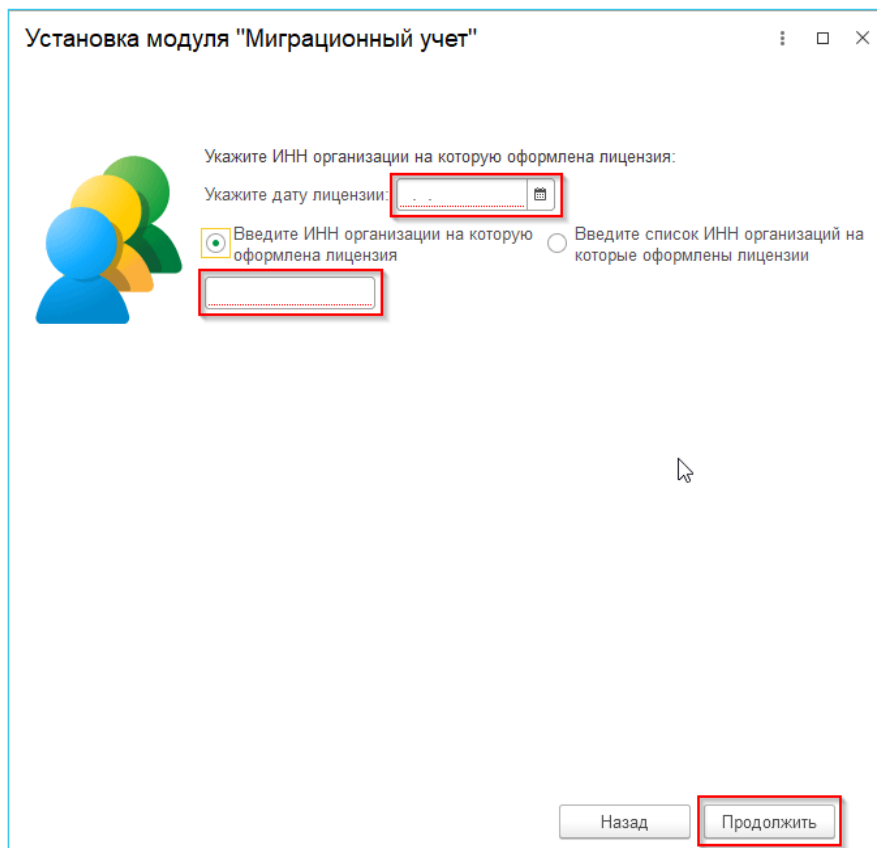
Установка модуля "Миграционный учет"

Укажите ИНН организации на которую оформлена лицензия:

Укажите дату лицензии: . .

Введите ИНН организации на которую оформлена лицензия

Введите список ИНН организаций на которые оформлены лицензии

Назад

Продолжить